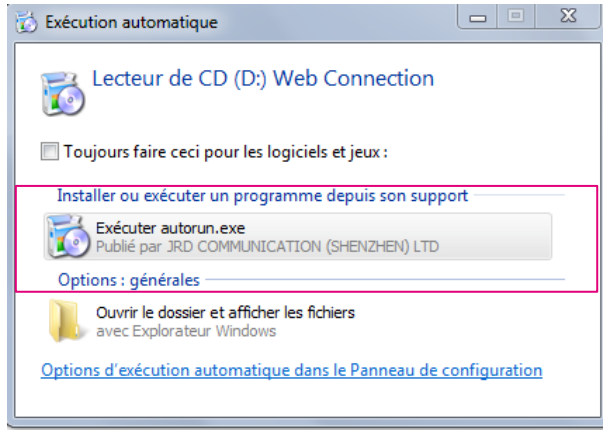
Exécution automatique

Lecteur de CD (D:) Web Connection

Toujours faire ceci pour les logiciels et jeux :

Installer ou exécuter un programme depuis son support

Exécuter autorun.exe
Publié par JRD COMMUNICATION (SHENZHEN) LTD

Options : générales

Ouvrir le dossier et afficher les fichiers
avec Explorateur Windows

Options d'exécution automatique dans le Panneau de configuration